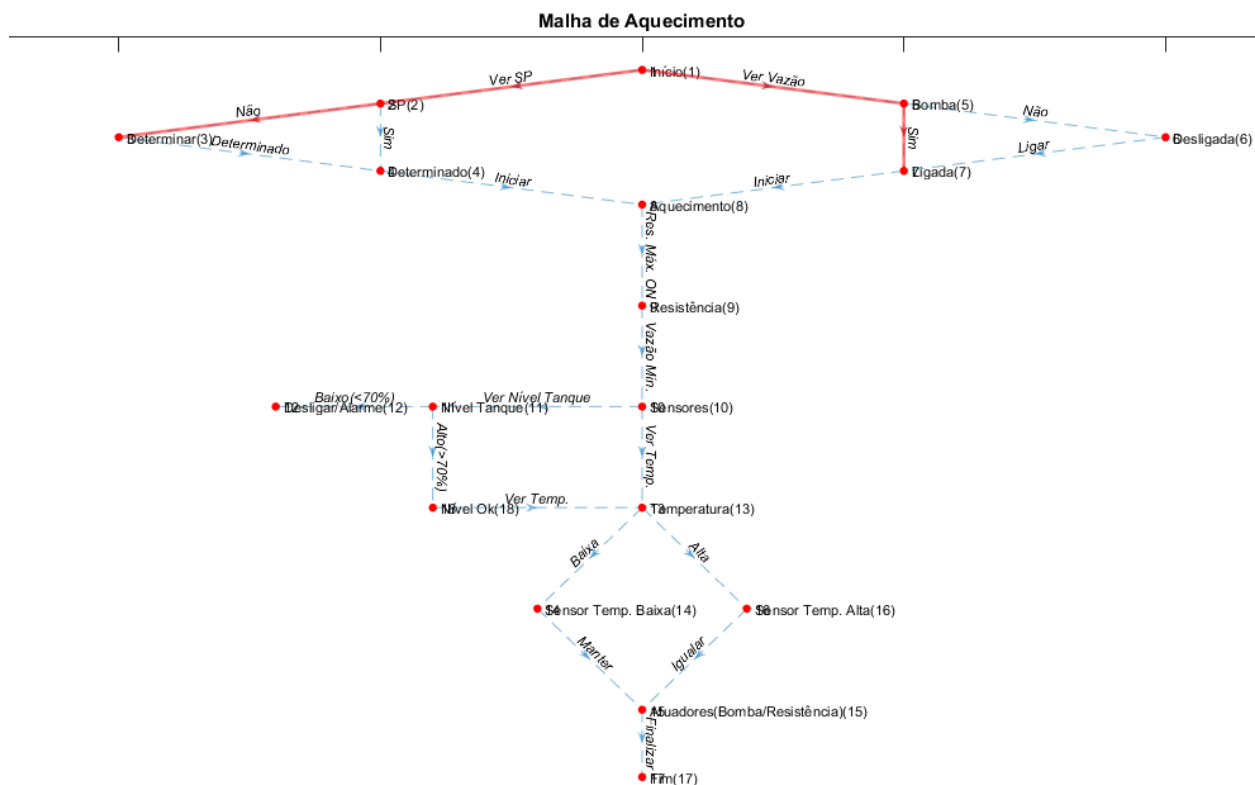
Malha de Aquecimento

Ver SP
Início(1)
Ver Vazão
Não
SP(2)
Bomba(5)
Não
Determinar(3)
Determinado
Sim
Sim
Desligada(6)
Ligar
Determinado(4)
Iniciar
Iniciar
Ligada(7)
Aquecimento(8)
Res. Máx. ON
Resistência(9)
Vazão Mín.
Baixo(<70%)
Ver Nível Tanque
Desligar Alarme(12)
Nível Tanque(11)
Sensores(10)
Alto(>70%)
Ver Temp.
Ver Temp.
Nível Ok(18)
Temperatura(13)
Baixa
Alta
Sensor Temp. Baixa(14)
Sensor Temp. Alta(16)
Manter
Igualar
Atuadores(Bomba/Resistência)(15)
Finalizar
Fim(17)